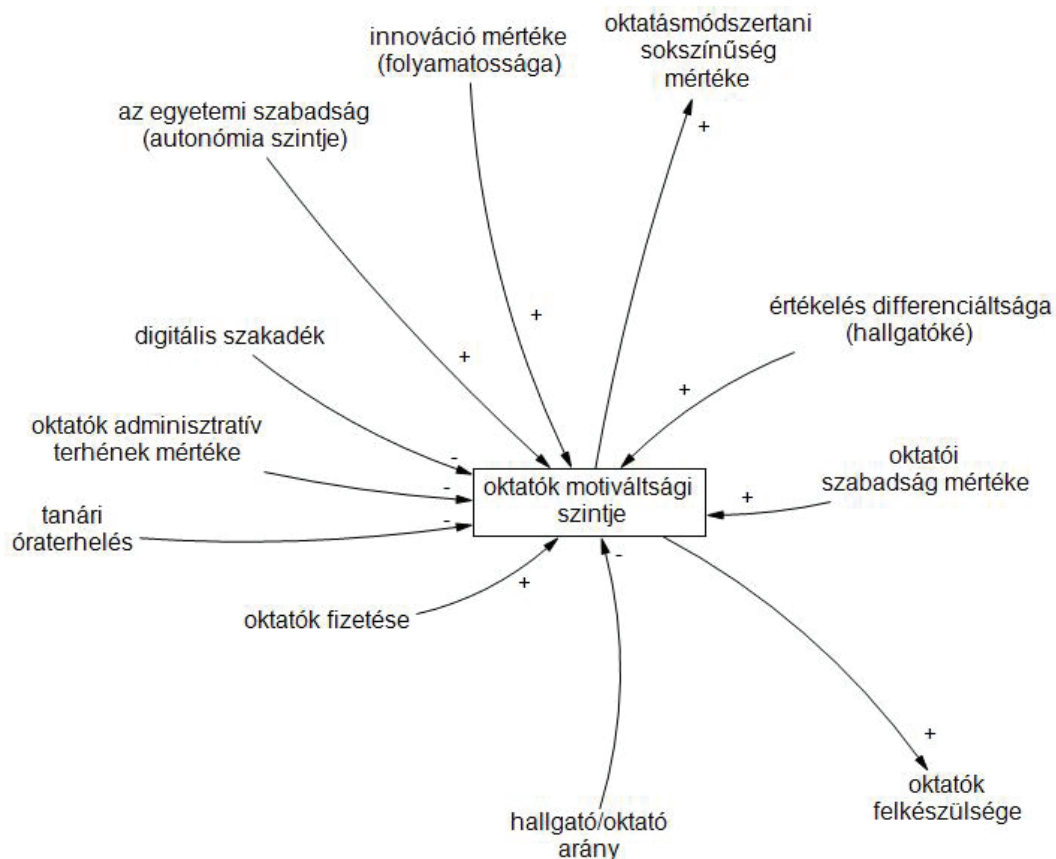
innováció mértéke (folyamatossága)

oktatásmódszertani sokszínűség mértéke

az egyetemi szabadság (autonómia szintje)

+

+

+

értékelés differenciáltsága (hallgatóké)

digitális szakadék

+

oktatók adminisztratív terhének mértéke

-

oktatói szabadság mértéke

-

+

tanári óraterhelés

-

oktatók motiváltsági szintje

+

-

oktatók fizetése

+

oktatók felkészülsége

hallgató/oktató arány